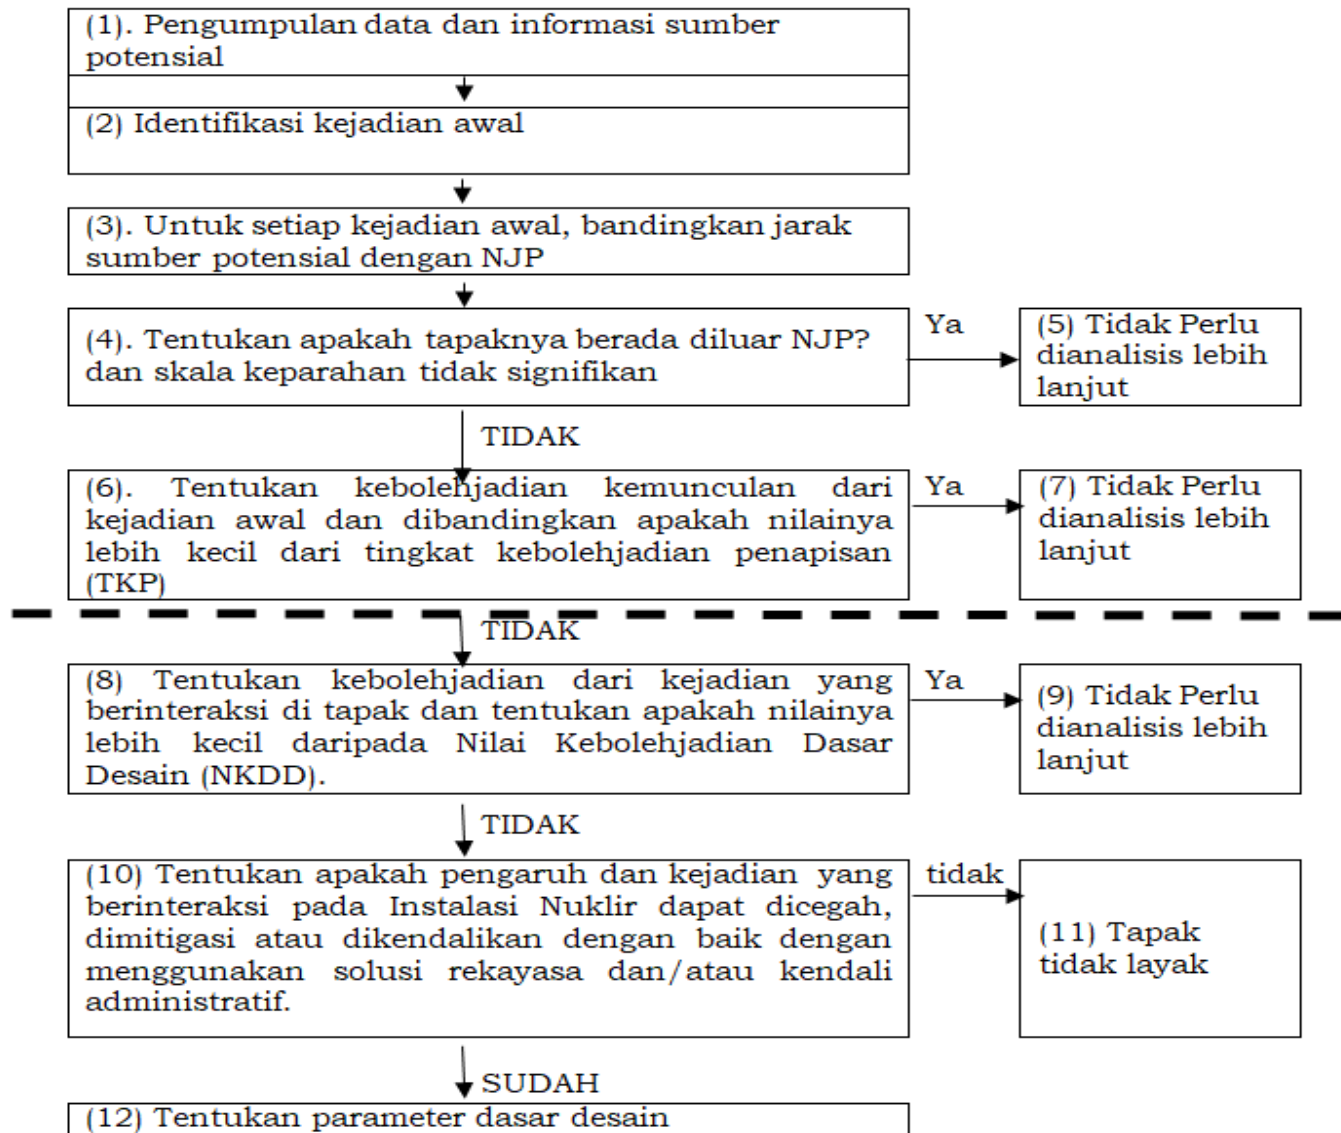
(1). Pengumpulan data dan informasi sumber potensial

(2) Identifikasi kejadian awal

(3). Untuk setiap kejadian awal, bandingkan jarak sumber potensial dengan NJP

(4). Tentukan apakah tapaknya berada diluar NJP? dan skala keparahan tidak signifikan

Ya

(5) Tidak Perlu dianalisis lebih lanjut

TIDAK

(6). Tentukan kebolehjadian kemunculan dari kejadian awal dan dibandingkan apakah nilainya lebih kecil dari tingkat kebolehjadian penapisan (TKP)

Ya

(7) Tidak Perlu dianalisis lebih lanjut

TIDAK

(8) Tentukan kebolehjadian dari kejadian yang berinteraksi di tapak dan tentukan apakah nilainya lebih kecil daripada Nilai Kebolehjadian Dasar Desain (NKDD).

Ya

(9) Tidak Perlu dianalisis lebih lanjut

TIDAK

(10) Tentukan apakah pengaruh dan kejadian yang berinteraksi pada Instalasi Nuklir dapat dicegah, dimitigasi atau dikendalikan dengan baik dengan menggunakan solusi rekayasa dan/atau kendali administratif.

tidak

(11) Tapak tidak layak

SUDAH

(12) Tentukan parameter dasar desain